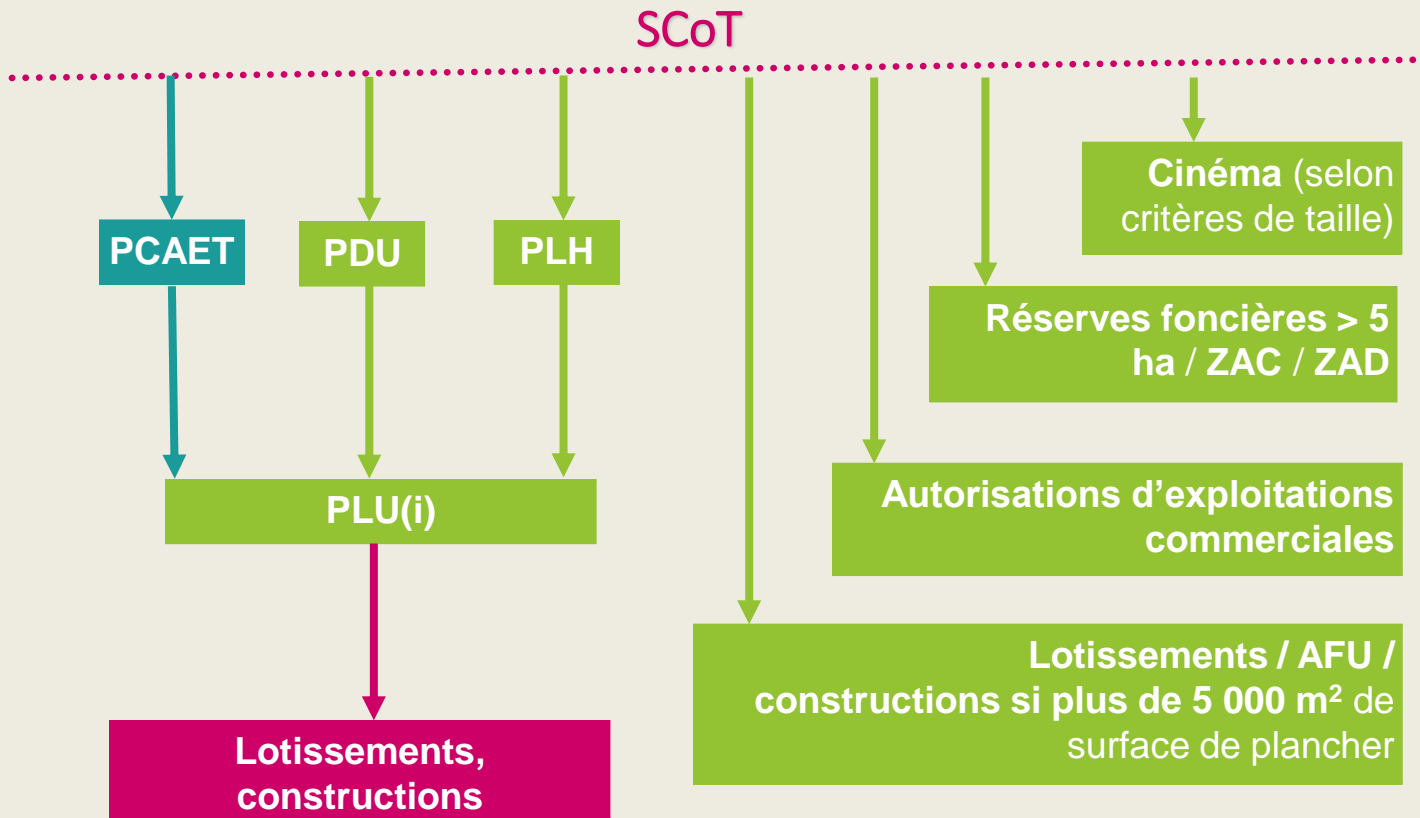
SCoT

Cinéma (selon critères de taille)

Réserves foncières > 5 ha / ZAC / ZAD

PCAET

PDU

PLH

PLU(i)

Autorisations d'exploitations commerciales

Lotissements / AFU / constructions si plus de 5 000 m² de surface de plancher

Lotissements, constructions